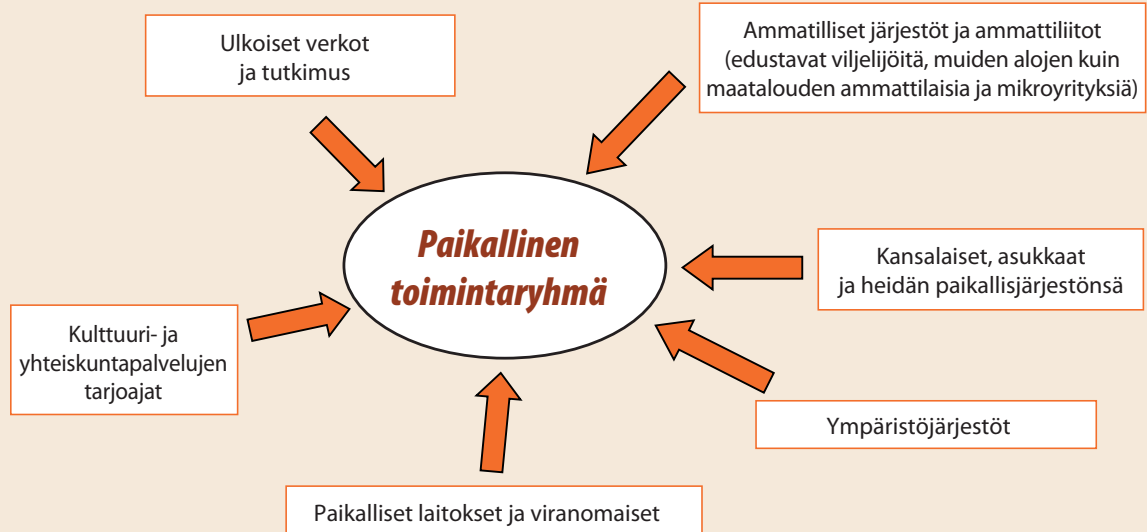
Ulkoiset verkot ja tutkimus

Ammatilliset järjestöt ja ammattiliitot (edustavat viljelijöitä, muiden alojen kuin maatalouden ammattilaisia ja mikroyrityksiä)

Paikallinen toimintaryhmä

Kansalaiset, asukkaat ja heidän paikallisjärjestönsä

Kulttuuri- ja yhteiskuntapalvelujen tarjoajat

Ympäristöjärjestöt

Paikalliset laitokset ja viranomaiset